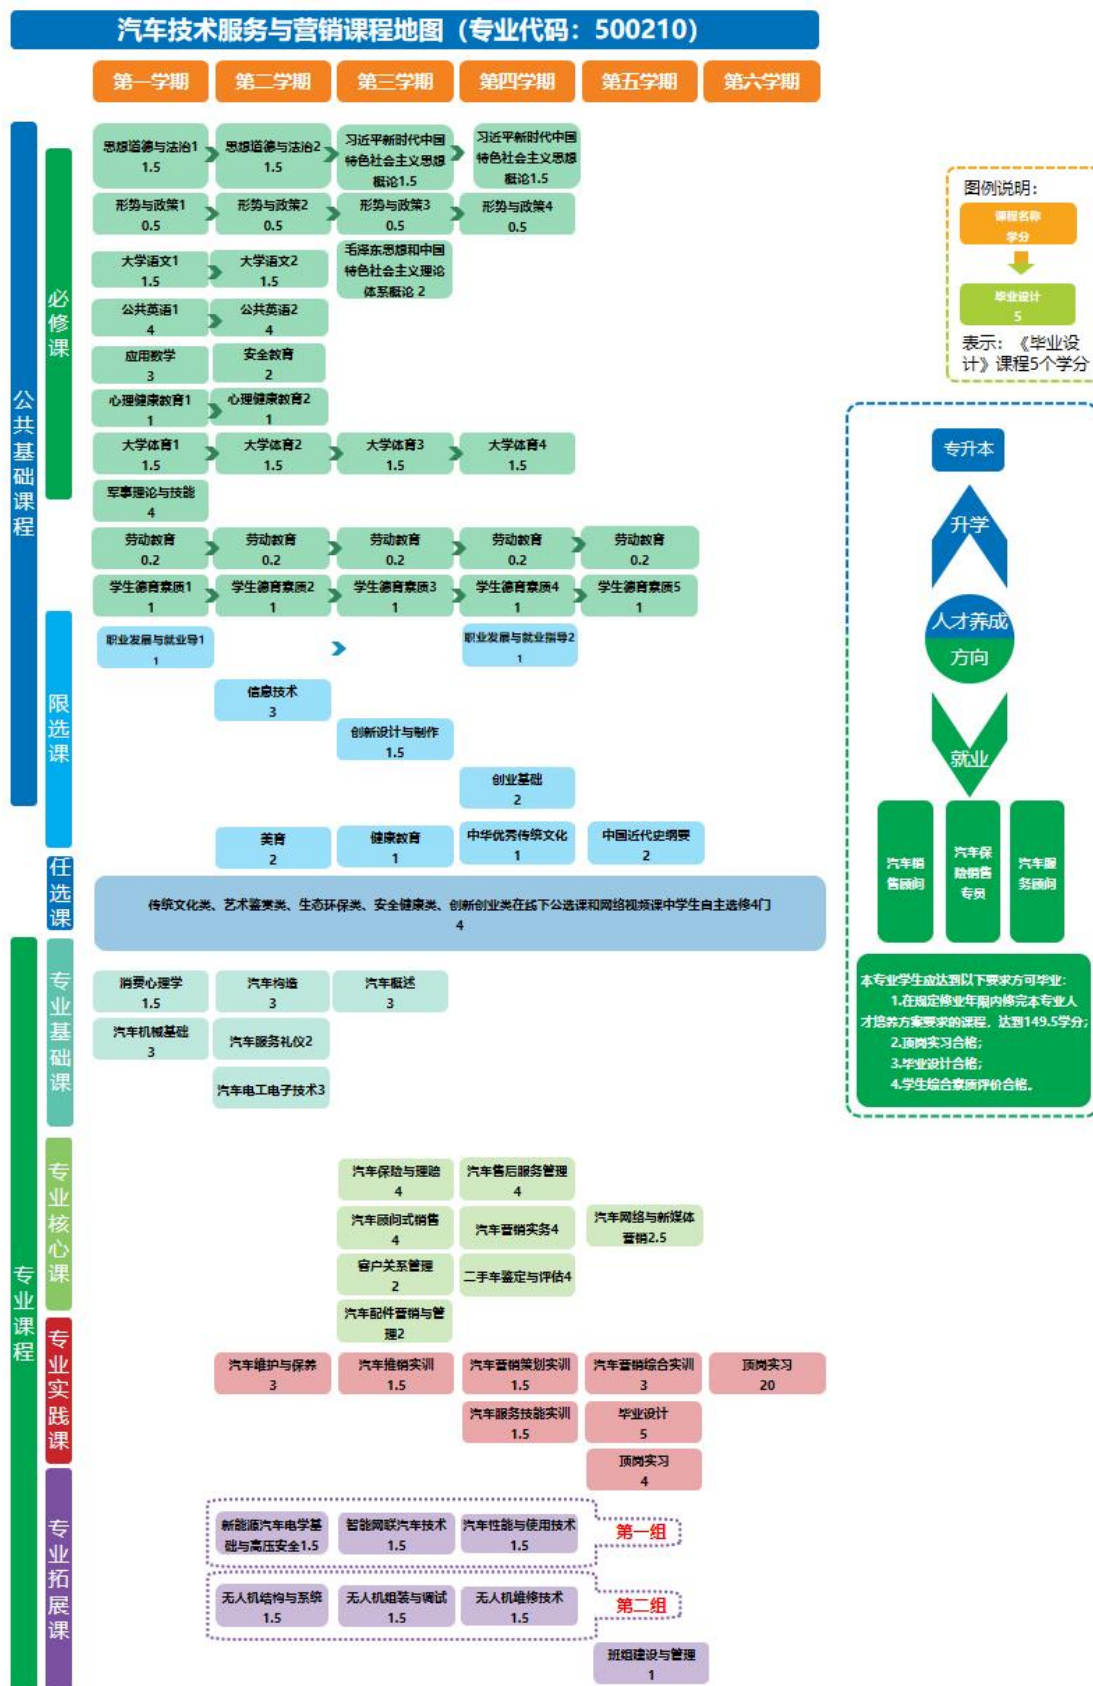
汽车技术服务与营销课程地图（专业代码：500210）

第一学期 第二学期 第三学期 第四学期 第五学期 第六学期

公共基础课程

必修课

思想道德与法治1 1.5
思想道德与法治2 1.5
习近平新时代中国特色社会主义思想概论1.5
习近平新时代中国特色社会主义思想概论1.5
形势与政策1 0.5
形势与政策2 0.5
形势与政策3 0.5
形势与政策4 0.5
大学语文1 1.5
大学语文2 1.5
毛泽东思想和中国特色社会主义理论体系概论 2
公共英语1 4
公共英语2 4
应用数学 3
安全教育 2
心理健康教育1 1
心理健康教育2 1
大学体育1 1.5
大学体育2 1.5
大学体育3 1.5
大学体育4 1.5
军事理论与技能 4
劳动教育 0.2
劳动教育 0.2
劳动教育 0.2
劳动教育 0.2
劳动教育 0.2
学生德育素质1 1
学生德育素质2 1
学生德育素质3 1
学生德育素质4 1
学生德育素质5 1

限选课

职业发展与就业导1 1
职业发展与就业指导2 1
信息技术 3
创新设计与制作 1.5
创业基础 2
美育 2
健康教育 1
中华优秀传统文化 1
中国近代史纲要 2

任选课

传统文化类、艺术鉴赏类、生态环保类、安全健康类、创新创业类在线下公选课和网络视频课中学生自主选修4门 4

专业课程

专业基础课

消费心理学 1.5
汽车构造 3
汽车概述 3
汽车机械基础 3
汽车服务礼仪2
汽车电工电子技术3

专业核心课

汽车保险与理赔 4
汽车售后服务管理 4
汽车顾问式销售 4
汽车营销实务4
汽车网络与新媒体营销2.5
客户关系管理 2
二手车鉴定与评估4
汽车配件营销与管理2

专业实践课

汽车维护与保养 3
汽车推销实训 1.5
汽车营销策划实训 1.5
汽车营销综合实训 3
顶岗实习 20
汽车服务技能实训 1.5
毕业设计 5
顶岗实习 4

专业拓展课

新能源汽车电学基础与高压安全1.5
智能网联汽车技术 1.5
汽车性能与使用技术 1.5
第一组
无人机结构与系统 1.5
无人机组装与调试 1.5
无人机维修技术 1.5
第二组
班组建设与管理 1

图例说明：
课程名称 学分
毕业设计 5
表示：《毕业设计》课程5个学分

专升本
升学
人才养成方向
就业
汽车销售顾问
汽车保险销售专员
汽车服务顾问

本专业学生应达到以下要求方可毕业：
1.在规定修业年限内修完本专业人才培养方案要求的课程，达到149.5学分；
2.顶岗实习合格；
3.毕业设计合格；
4.学生综合素质评价合格。